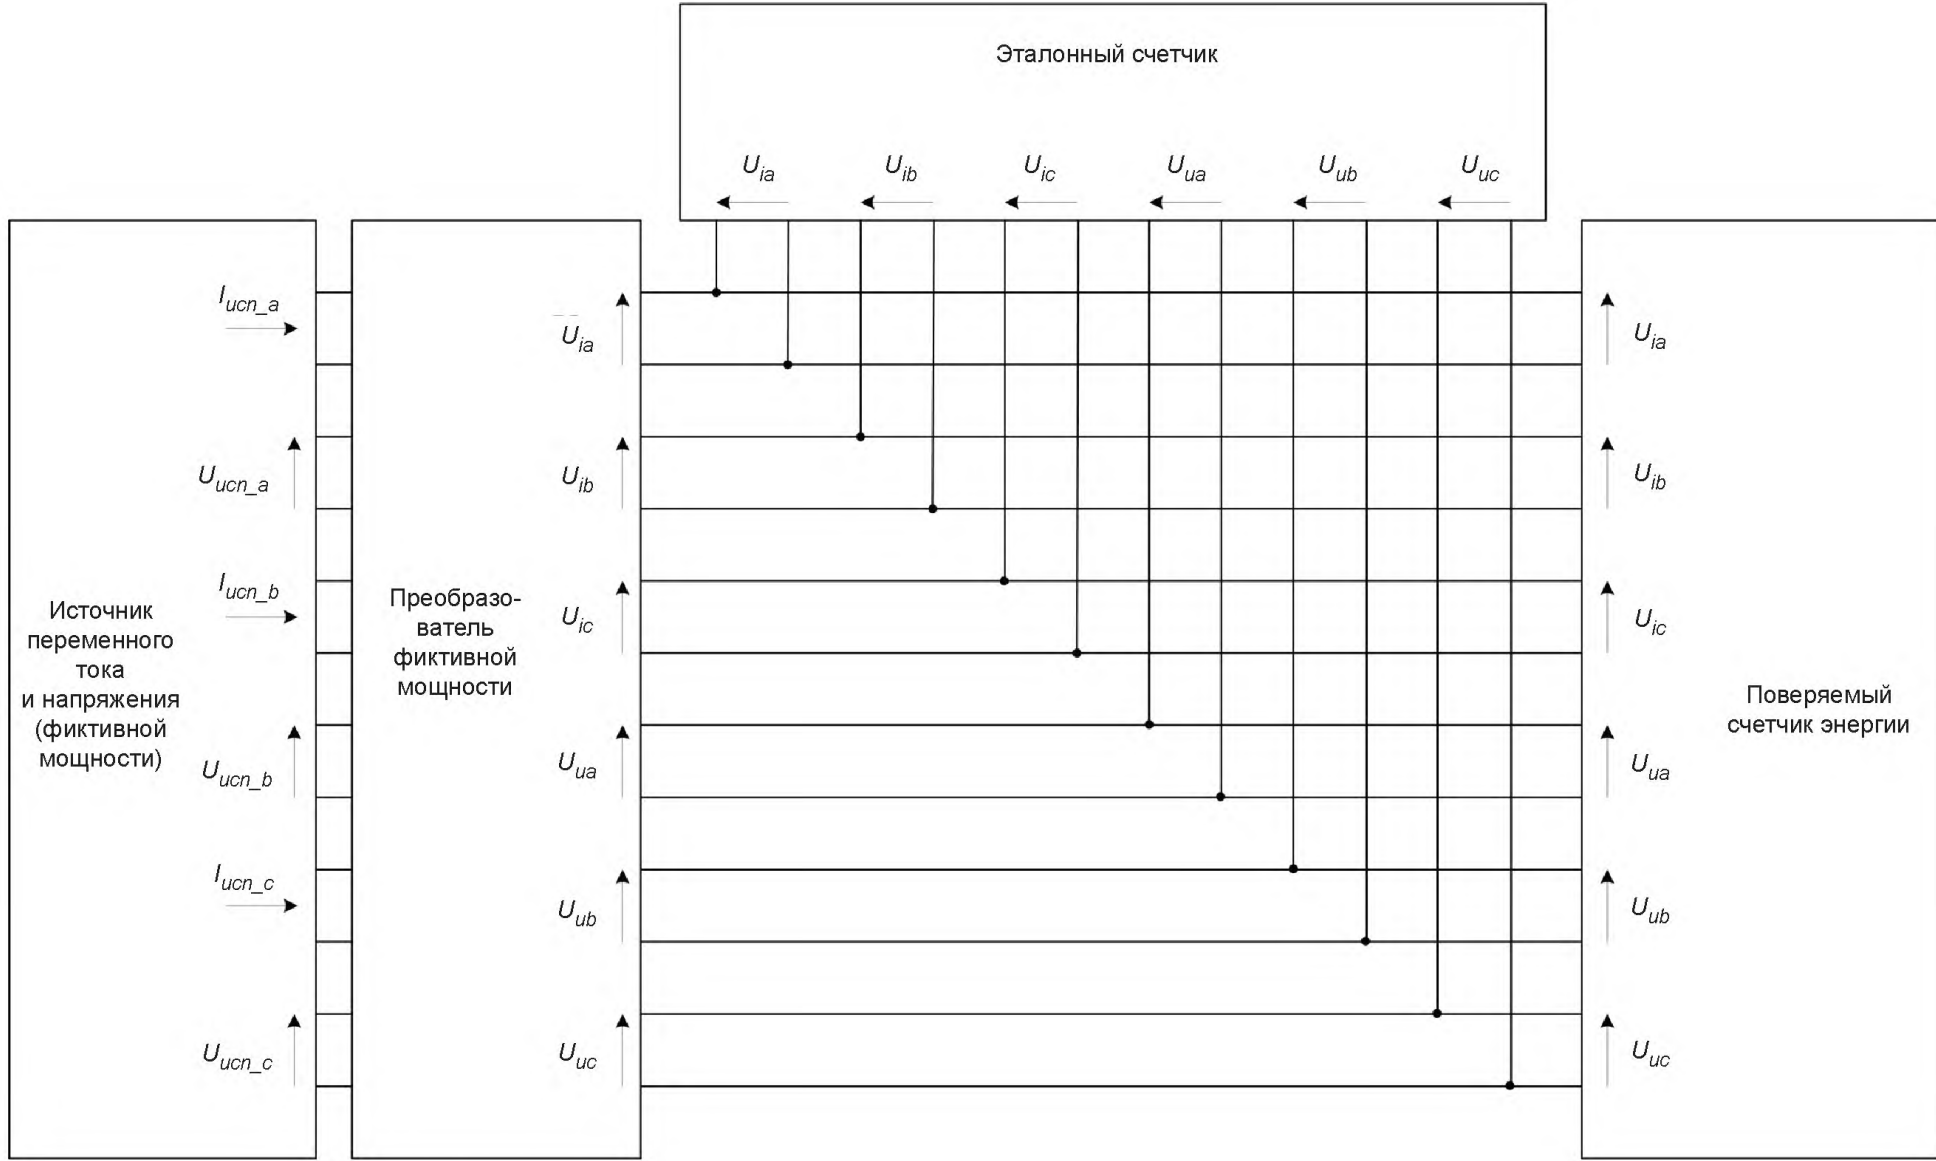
Эталонный счетчик

$U_{ia}$ $U_{ib}$ $U_{ic}$ $U_{ua}$ $U_{ub}$ $U_{uc}$

Источник переменного тока и напряжения (фиктивной мощности)

$I_{ucn\_a}$
$U_{ucn\_a}$
$I_{ucn\_b}$
$U_{ucn\_b}$
$I_{ucn\_c}$
$U_{ucn\_c}$

Преобразователь фиктивной мощности

$U_{ia}$
$U_{ib}$
$U_{ic}$
$U_{ua}$
$U_{ub}$
$U_{uc}$

$U_{ia}$
$U_{ib}$
$U_{ic}$
$U_{ua}$
$U_{ub}$
$U_{uc}$

Поверяемый счетчик энергии